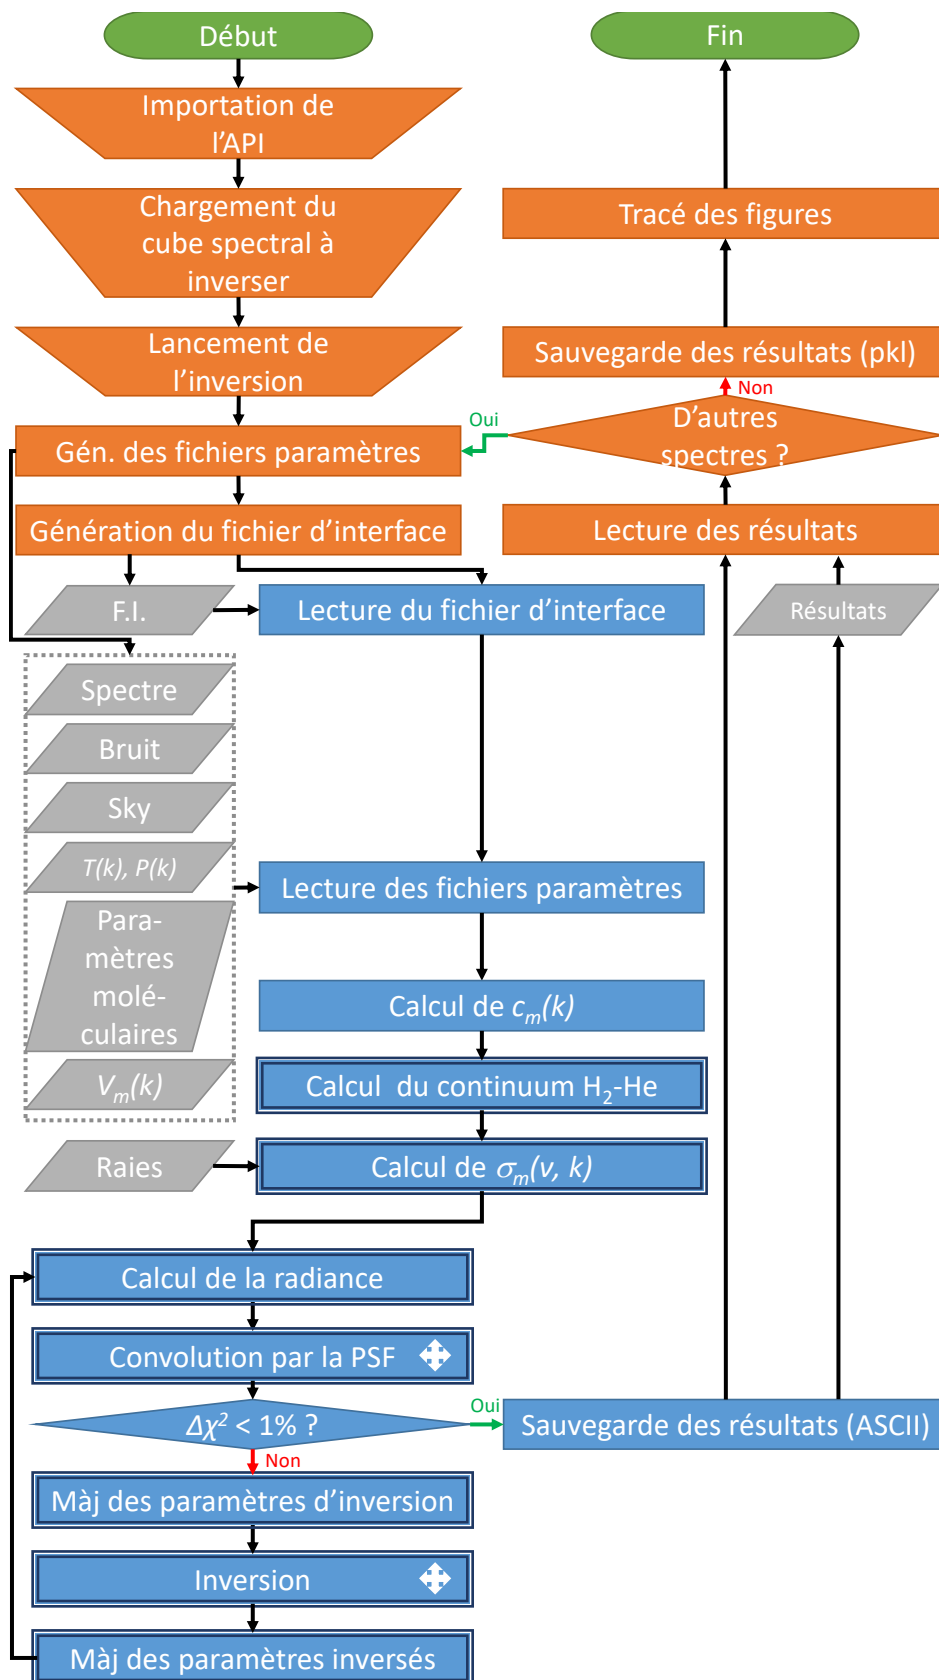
Début

Importation de l'API

Chargement du cube spectral à inverser

Lancement de l'inversion

Gén. des fichiers paramètres

Génération du fichier d'interface

F.I.

Lecture du fichier d'interface

Spectre

Bruit

Sky

$T(k)$, $P(k)$

Paramètres moléculaires

$V_m(k)$

Lecture des fichiers paramètres

Calcul de $c_m(k)$

Calcul du continuum $H_2$-He

Raies

Calcul de $\sigma_m(v, k)$

Calcul de la radiance

Convolution par la PSF

$\Delta\chi^2 < 1\%$ ?

Oui

Sauvegarde des résultats (ASCII)

Non

Màj des paramètres d'inversion

Inversion

Màj des paramètres inversés

Fin

Tracé des figures

Sauvegarde des résultats (pkl)

Non

Oui

D'autres spectres ?

Lecture des résultats

Résultats